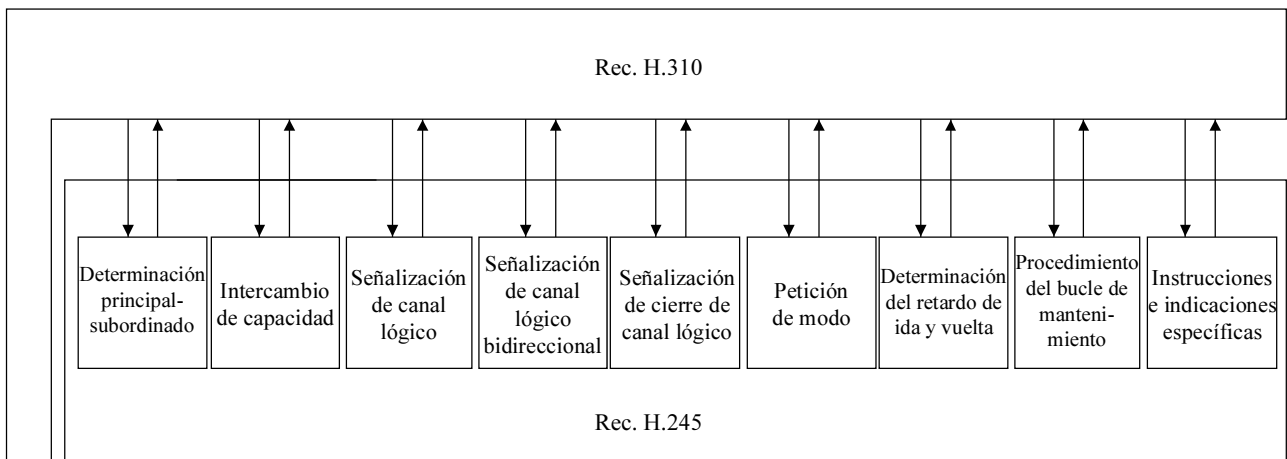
Rec. H.310

Determinación principal-subordinado

Intercambio de capacidad

Señalización de canal lógico

Señalización de canal lógico bidireccional

Señalización de cierre de canal lógico

Petición de modo

Determinación del retardo de ida y vuelta

Procedimiento del bucle de manteni-miento

Instrucciones e indicaciones específicas

Rec. H.245